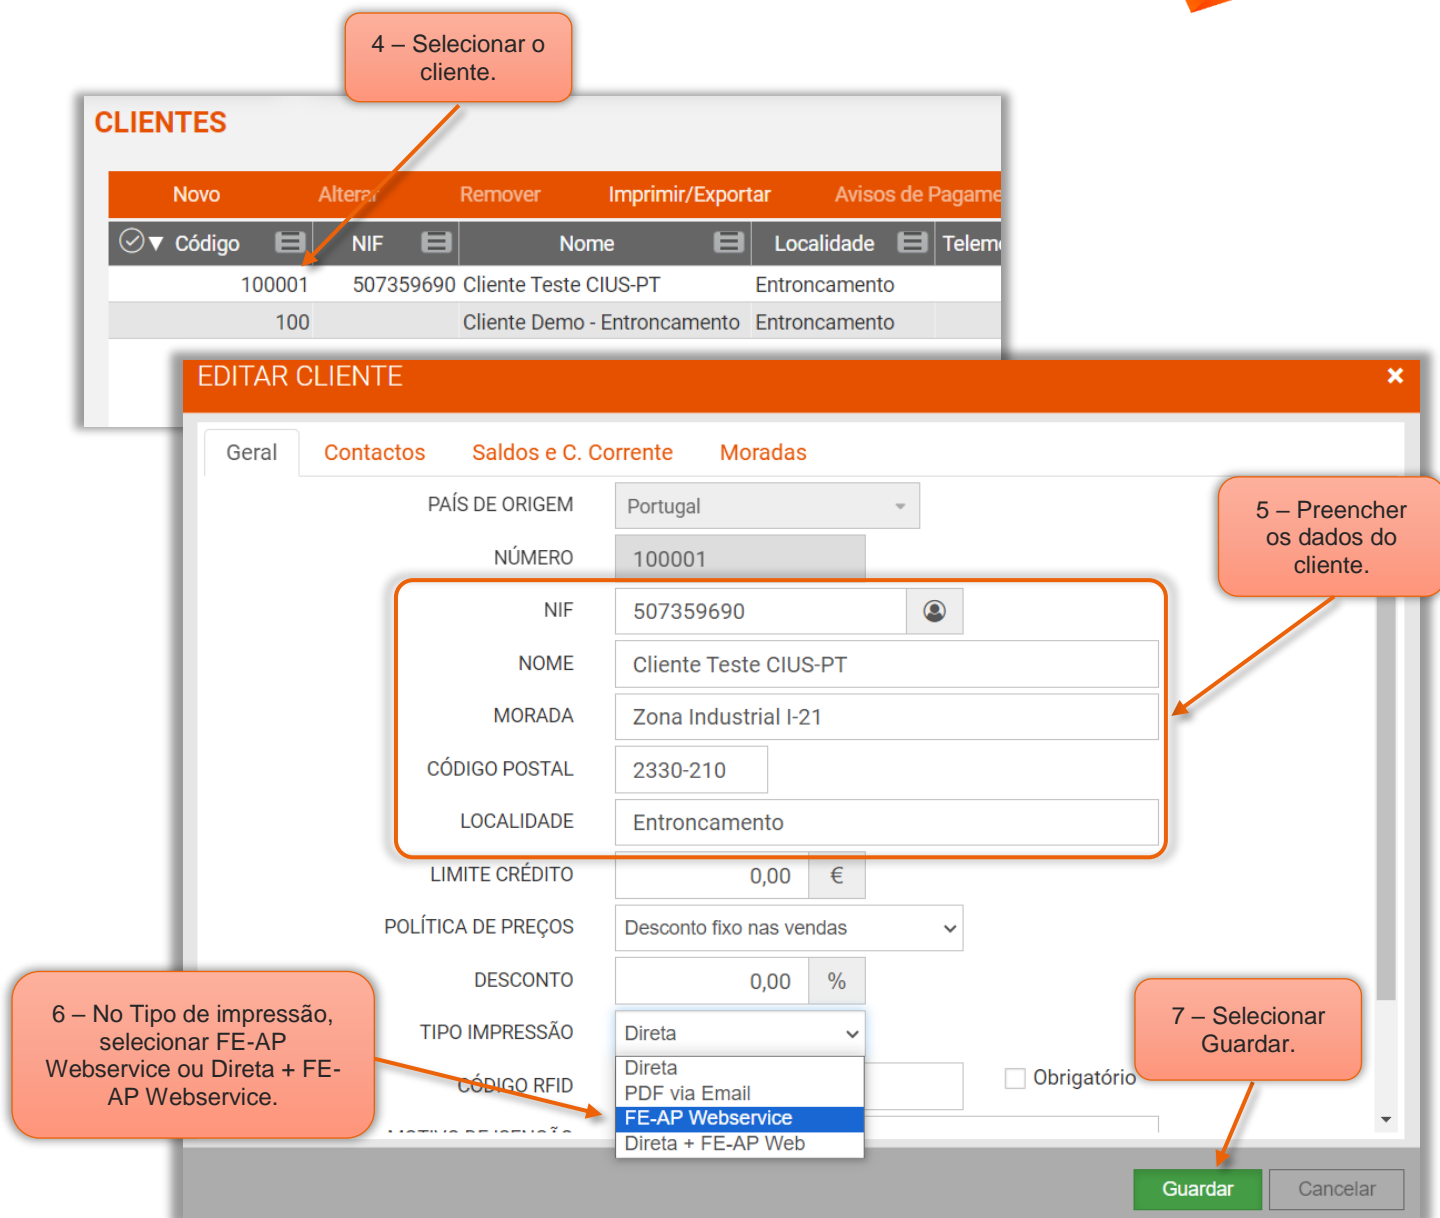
4 – Selecionar o cliente.

CLIENTES

Novo | Alterar | Remover | Imprimir/Exportar | Avisos de Pagame

| Código | NIF | Nome | Localidade | Telem |
|---|---|---|---|---|
| 100001 | 507359690 | Cliente Teste CIUS-PT | Entroncamento | |
| 100 | | Cliente Demo - Entroncamento | Entroncamento | |

EDITAR CLIENTE ×

Geral | Contactos | Saldos e C. Corrente | Moradas

PAÍS DE ORIGEM Portugal

NÚMERO 100001

NIF 507359690

NOME Cliente Teste CIUS-PT

MORADA Zona Industrial I-21

CÓDIGO POSTAL 2330-210

LOCALIDADE Entroncamento

LIMITE CRÉDITO 0,00 €

POLÍTICA DE PREÇOS Desconto fixo nas vendas

DESCONTO 0,00 %

TIPO IMPRESSÃO Direta

Direta
PDF via Email
FE-AP Webservice
Direta + FE-AP Web

CÓDIGO RFID

Obrigatório

5 – Preencher os dados do cliente.

6 – No Tipo de impressão, selecionar FE-AP Webservice ou Direta + FE-AP Webservice.

7 – Selecionar Guardar.

Guardar | Cancelar